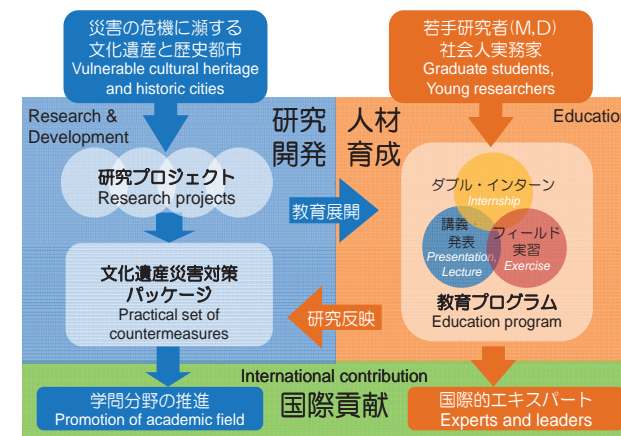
災害の危機に瀕する
文化遺産と歴史都市
Vulnerable cultural heritage and historic cities

若手研究者(M,D)
社会人実務家
Graduate students, Young researchers

Research & Development

研究
開発

人材
育成

Education

研究プロジェクト
Research projects

教育展開

ダブル・インターン
Internship

講義
発表
Presentation, Lecture

フィールド
実習
Exercise

教育プログラム
Education program

文化遺産災害対策
パッケージ
Practical set of countermeasures

研究反映

International contribution

学問分野の推進
Promotion of academic field

国際貢献

国際的エキスパート
Experts and leaders